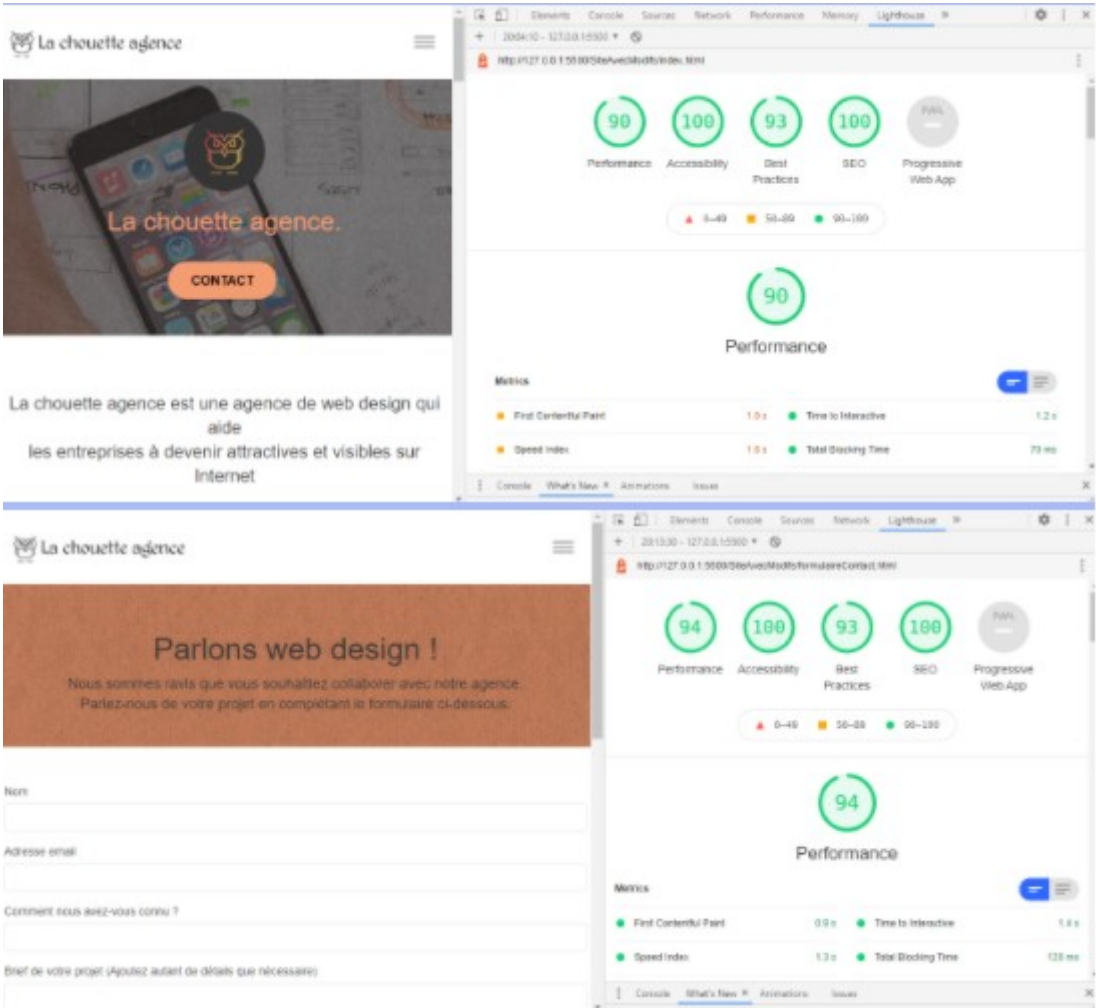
La chouette agence

La chouette agence.

CONTACT

La chouette agence est une agence de web design qui aide
les entreprises à devenir attractives et visibles sur Internet

Elements Console Sources Network Performance Memory Lighthouse »

20:04:10 - 127.0.0.1:5500

http://127.0.0.1:5500/SiteAvecModifs/index.html

90 Performance
100 Accessibility
93 Best Practices
100 SEO
PWA Progressive Web App

0–49 50–89 90–100

90

Performance

Metrics

First Contentful Paint 1.0 s
Time to Interactive 1.2 s
Speed Index 1.0 s
Total Blocking Time 70 ms

Console What's New × Animations Issues

La chouette agence

Parlons web design !

Nous sommes ravis que vous souhaitez collaborer avec notre agence. Parlez-nous de votre projet en complétant le formulaire ci-dessous.

Nom

Adresse email

Comment nous avez-vous connu ?

Brief de votre projet (Ajoutez autant de détails que nécessaire)

Elements Console Sources Network Lighthouse »

20:13:30 - 127.0.0.1:5500

http://127.0.0.1:5500/SiteAvecModifs/formulaireContact.html

94 Performance
100 Accessibility
93 Best Practices
100 SEO
PWA Progressive Web App

0–49 50–89 90–100

94

Performance

Metrics

First Contentful Paint 0.9 s
Time to Interactive 1.4 s
Speed Index 1.3 s
Total Blocking Time 120 ms

Console What's New × Animations Issues